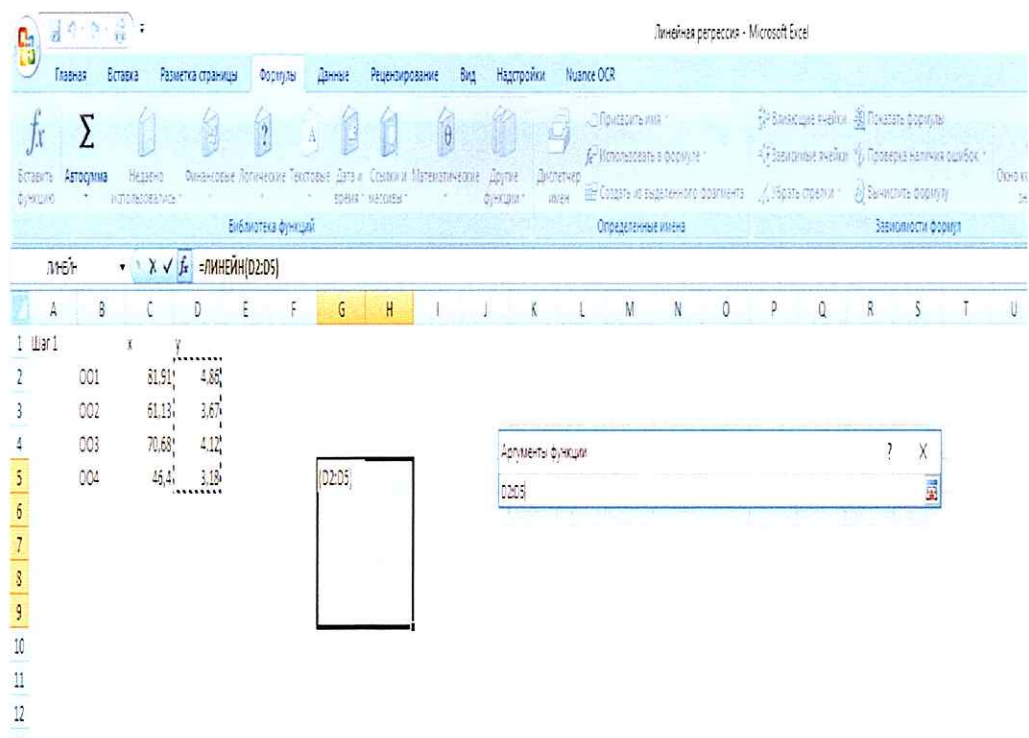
Линейная регрессия - Microsoft Excel

Главная Вставка Разметка страницы Формулы Данные Рецензирование Вид Надстройки Nuance OCR

Вставить функцию Автосумма Недавно использовались Финансовые Логические Текстовые Дата и время Ссылки и массивы Математические Другие функции Диспетчер имен

Библиотека функций

Присвоить имя Использовать в формуле Создать из выделенного фрагмента

Определенные имена

Влияющие ячейки Зависимые ячейки Убрать стрелки Показать формулы Проверка наличия ошибок Вычислить формулу

Зависимости формул

Окно к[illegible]

ЛИНЕЙН =ЛИНЕЙН(D2:D5)

| | A | B | C | D | E | F | G | H | I | J | K | L | M | N | O | P | Q | R | S | T | U |
|---|---|---|---|---|---|---|---|---|---|---|---|---|---|---|---|---|---|---|---|---|---|
| 1 | Шаг 1 | | x | y | | | | | | | | | | | | | | | | | |
| 2 | | 001 | 81,91 | 4,86 | | | | | | | | | | | | | | | | | |
| 3 | | 002 | 61,13 | 3,67 | | | | | | | | | | | | | | | | | |
| 4 | | 003 | 70,68 | 4,12 | | | | | | | | | | | | | | | | | |
| 5 | | 004 | 45,4 | 3,18 | | | (D2:D5) | | | | | | | | | | | | | | |
| 6 | | | | | | | | | | | | | | | | | | | | | |
| 7 | | | | | | | | | | | | | | | | | | | | | |
| 8 | | | | | | | | | | | | | | | | | | | | | |
| 9 | | | | | | | | | | | | | | | | | | | | | |
| 10 | | | | | | | | | | | | | | | | | | | | | |
| 11 | | | | | | | | | | | | | | | | | | | | | |
| 12 | | | | | | | | | | | | | | | | | | | | | |

Аргументы функции ? X
D2:D5